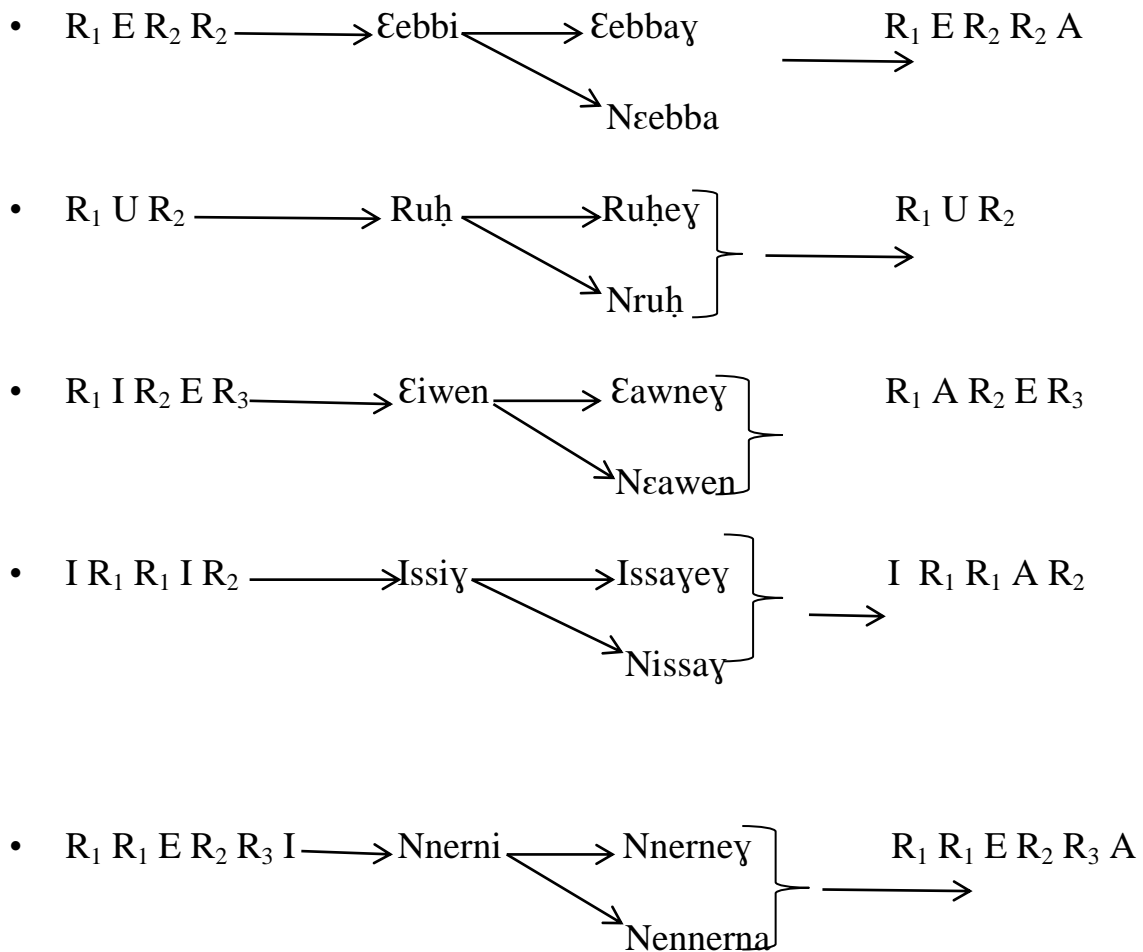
- $R_1$ E $R_2$ $R_2$ → Ɛebbi → Ɛebbaɣ → $R_1$ E $R_2$ $R_2$ A
  Nɛebba

- $R_1$ U $R_2$ → Ruḥ → Ruḥeɣ → $R_1$ U $R_2$
  Nruḥ

- $R_1$ I $R_2$ E $R_3$ → Ɛiwen → Ɛawneɣ → $R_1$ A $R_2$ E $R_3$
  Nɛawen

- I $R_1$ $R_1$ I $R_2$ → Issiɣ → Issaɣeɣ → I $R_1$ $R_1$ A $R_2$
  Nissaɣ

- $R_1$ $R_1$ E $R_2$ $R_3$ I → Nnerni → Nnerneɣ → $R_1$ $R_1$ E $R_2$ $R_3$ A
  Nennerna